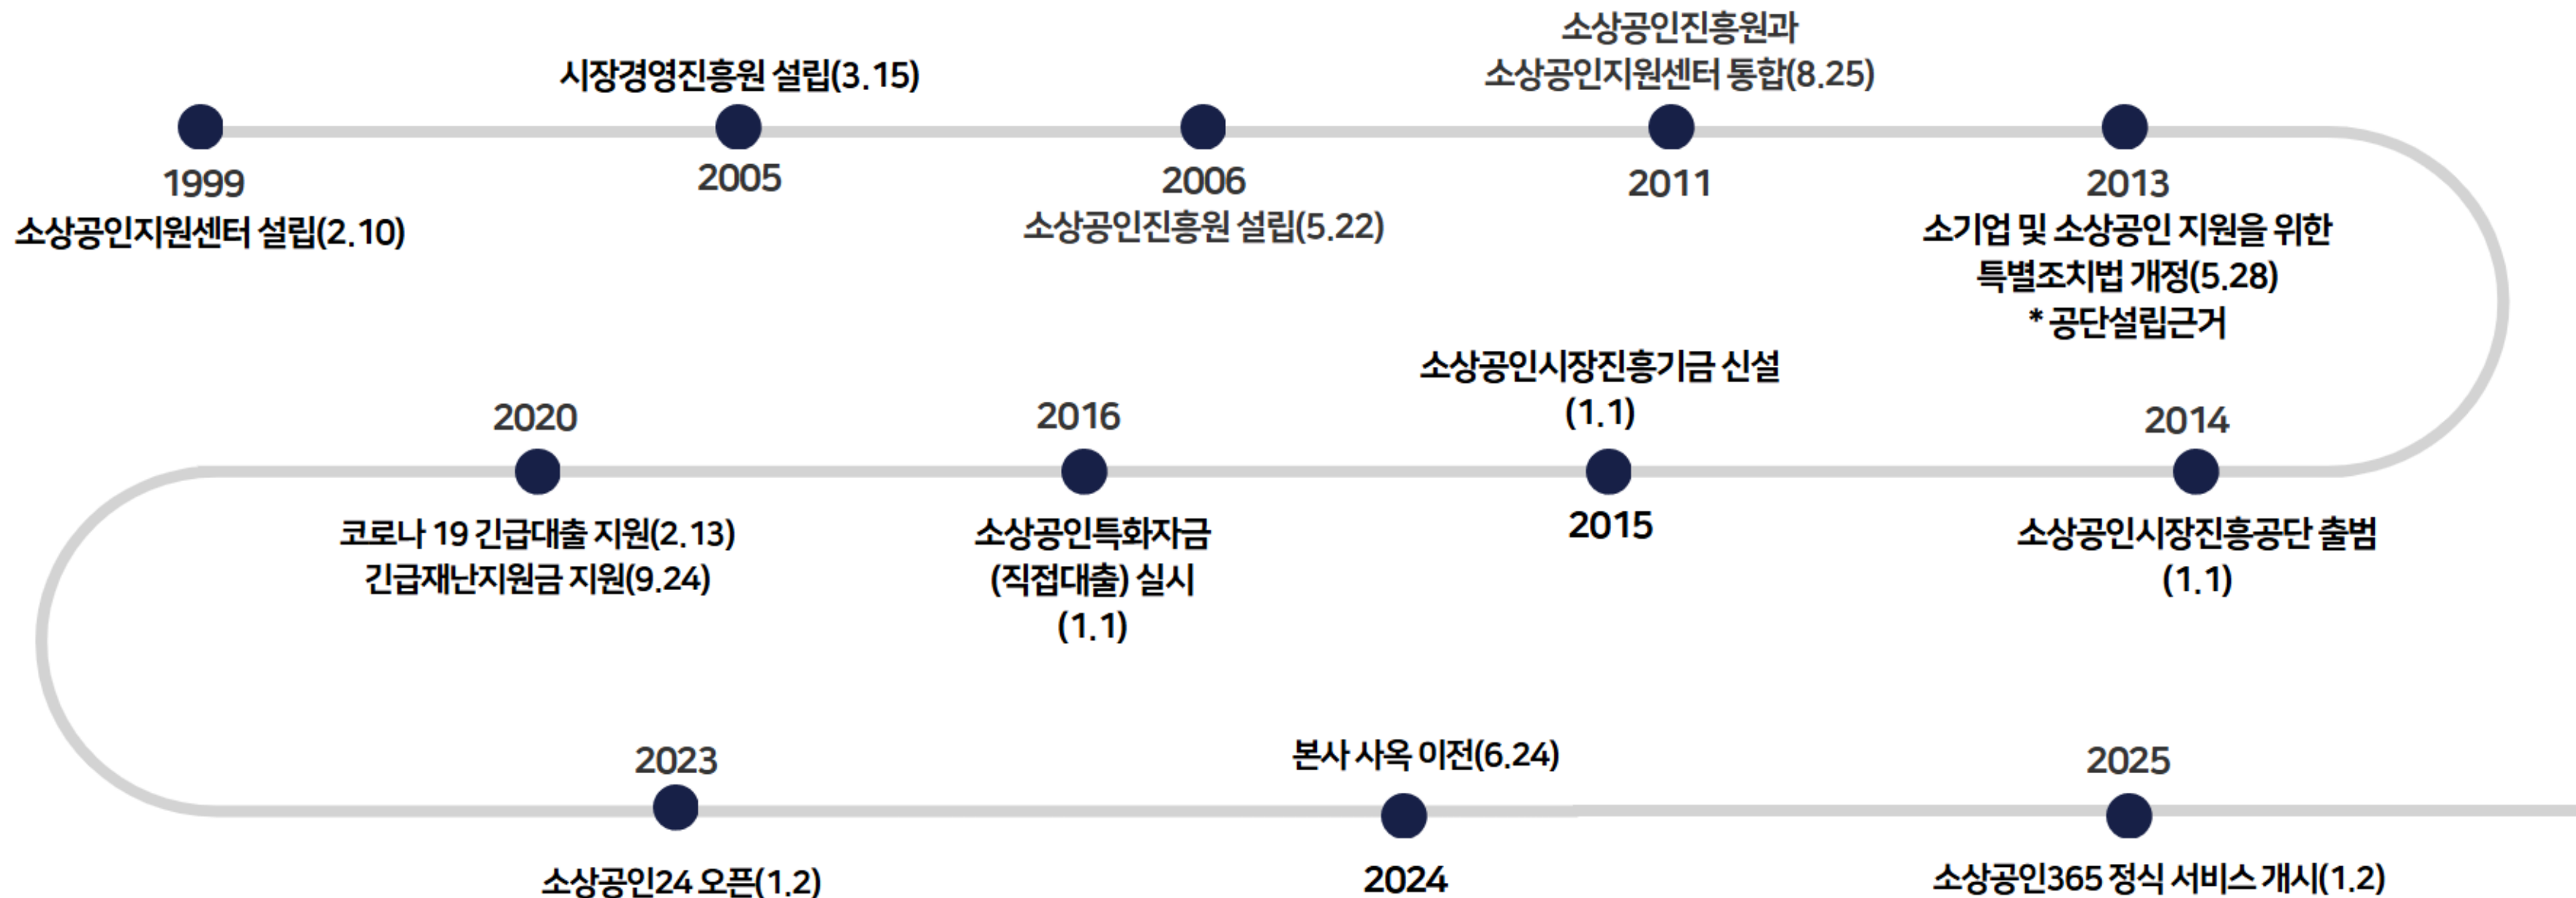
1999
소상공인지원센터 설립(2.10)

시장경영진흥원 설립(3.15)
2005

2006
소상공인진흥원 설립(5.22)

소상공인진흥원과 소상공인지원센터 통합(8.25)
2011

2013
소기업 및 소상공인 지원을 위한 특별조치법 개정(5.28)
* 공단설립근거

2014
소상공인시장진흥공단 출범 (1.1)

소상공인시장진흥기금 신설 (1.1)
2015

2016
소상공인특화자금 (직접대출) 실시 (1.1)

2020
코로나 19 긴급대출 지원(2.13)
긴급재난지원금 지원(9.24)

2023
소상공인24 오픈(1.2)

본사 사옥 이전(6.24)
2024

2025
소상공인365 정식 서비스 개시(1.2)